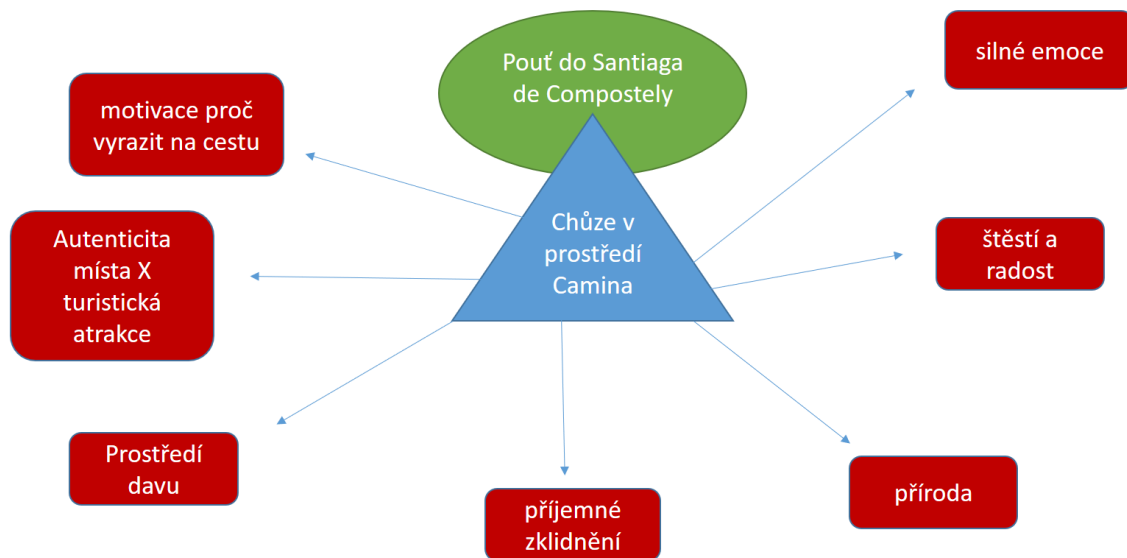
Pouť do Santiaga de Compostely

silné emoce

motivace proč vyrazit na cestu

Chůze v prostředí Camina

Autenticita místa X turistická atrakce

štěstí a radost

Prostředí davu

příjemné zklidnění

příroda